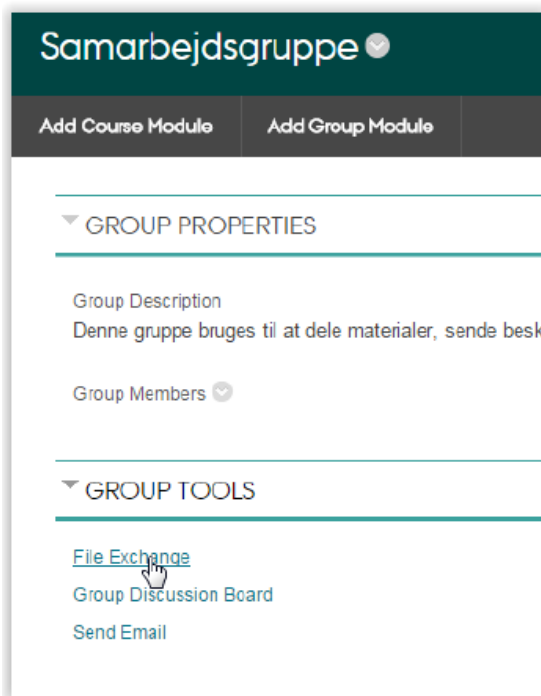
Samarbejdsgruppe

Add Course Module
Add Group Module

GROUP PROPERTIES

Group Description
Denne gruppe bruges til at dele materialer, sende besk

Group Members

GROUP TOOLS

File Exchange
Group Discussion Board
Send Email